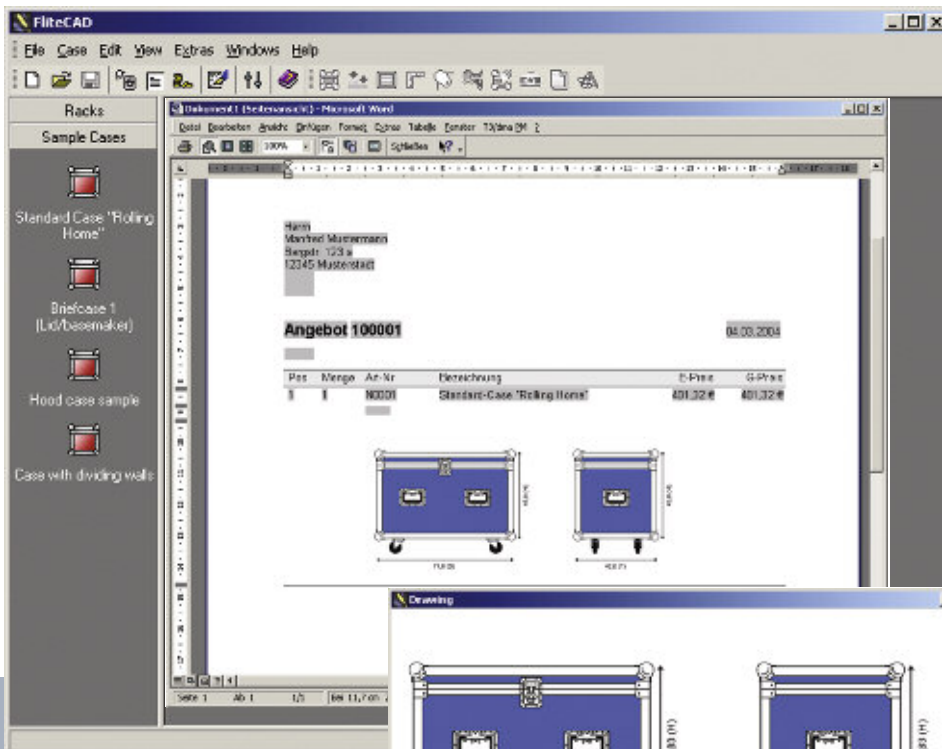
FliteCAD

File Case Edit View Extras Windows Help

Racks

Sample Cases

Standard Case "Rolling Home"

Briefcase 1 (Lid/basemaker)

Hood case sample

Case with dividing walls

Dokument1 (Seitenansicht) - Microsoft Word

Datei Bearbeiten Ansicht Einfügen Format Extras Tabelle Fenster TXdma PM ?

100% Schließen

Herrn
Manfred Mustermann
Bergstr. 123 a
12345 Musterstadt

Angebot 100001

04.03.2004

| Pos | Menge | Art-Nr | Bezeichnung | E-Preis | G-Preis |
|---|---|---|---|---|---|
| 1 | 1 | N0001 | Standard-Case "Rolling Home" | 401,32 € | 401,32 € |

Seite 1 Ab 1 1/1 Bei 11,7cm

Drawing